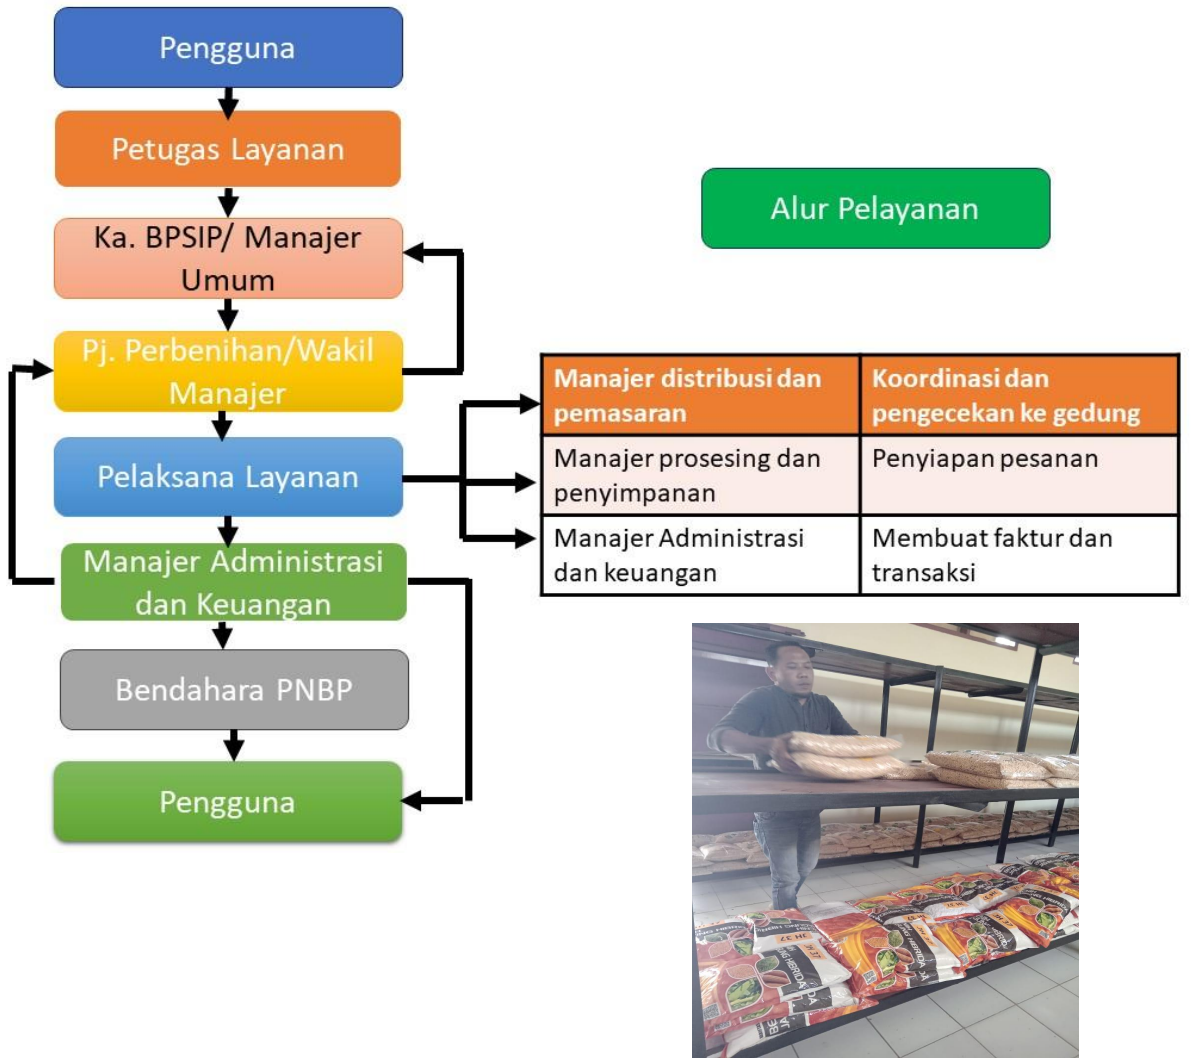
Pengguna

Petugas Layanan

Ka. BPSIP/ Manajer Umum

Pj. Perbenihan/Wakil Manajer

Pelaksana Layanan

Manajer Administrasi dan Keuangan

Bendahara PNBP

Pengguna

Alur Pelayanan

| Manajer distribusi dan pemasaran | Koordinasi dan pengecekan ke gedung |
|---|---|
| Manajer prosesing dan penyimpanan | Penyiapan pesanan |
| Manajer Administrasi dan keuangan | Membuat faktur dan transaksi |